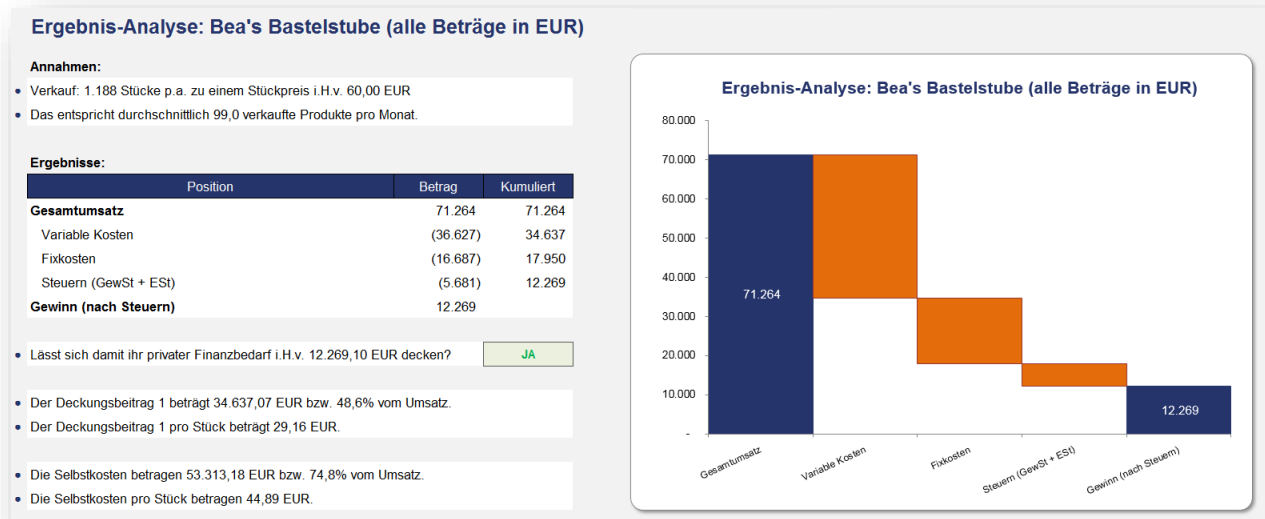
Ergebnis-Analyse: Bea's Bastelstube (alle Beträge in EUR)

Annahmen:

- Verkauf: 1.188 Stücke p.a. zu einem Stückpreis i.H.v. 60,00 EUR
- Das entspricht durchschnittlich 99,0 verkaufte Produkte pro Monat.

Ergebnisse:

| Position | Betrag | Kumuliert |
|---|---|---|
| Gesamtumsatz | 71.264 | 71.264 |
| Variable Kosten | (36.627) | 34.637 |
| Fixkosten | (16.687) | 17.950 |
| Steuern (GewSt + ESt) | (5.681) | 12.269 |
| Gewinn (nach Steuern) | 12.269 | |

- Lässt sich damit ihr privater Finanzbedarf i.H.v. 12.269,10 EUR decken? JA

- Der Deckungsbeitrag 1 beträgt 34.637,07 EUR bzw. 48,6% vom Umsatz.
- Der Deckungsbeitrag 1 pro Stück beträgt 29,16 EUR.

- Die Selbstkosten betragen 53.313,18 EUR bzw. 74,8% vom Umsatz.
- Die Selbstkosten pro Stück betragen 44,89 EUR.

Ergebnis-Analyse: Bea's Bastelstube (alle Beträge in EUR)

80.000
70.000
60.000
50.000
40.000
30.000
20.000
10.000
-

71.264
12.269

Gesamtumsatz
Variable Kosten
Fixkosten
Steuern (GewSt + ESt)
Gewinn (nach Steuern)